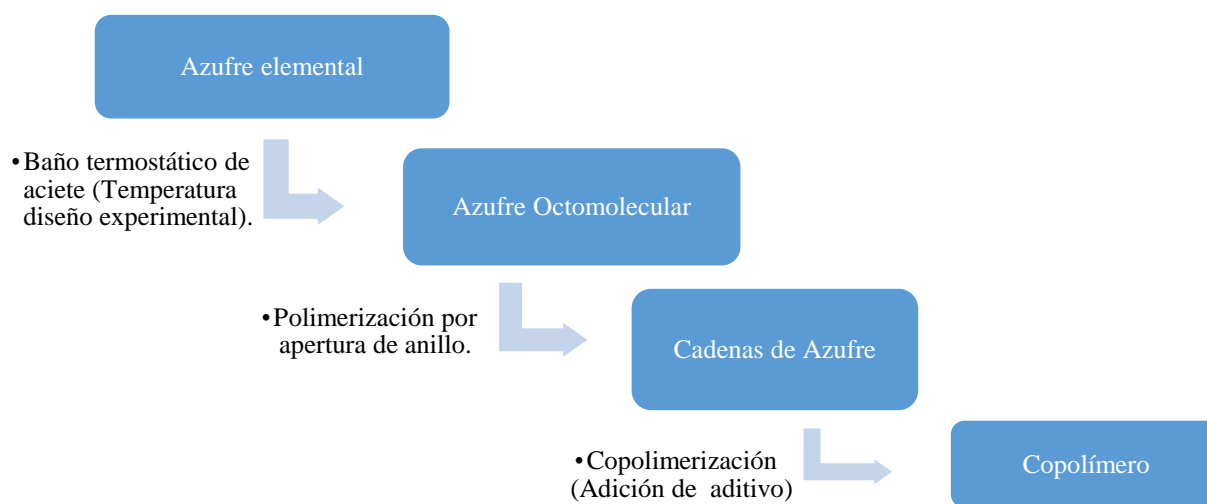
Azufre elemental

•Baño termostático de aciete (Temperatura diseño experimental).

Azufre Octomolecular

•Polimerización por apertura de anillo.

Cadenas de Azufre

•Copolimerización (Adición de aditivo)

Copolímero